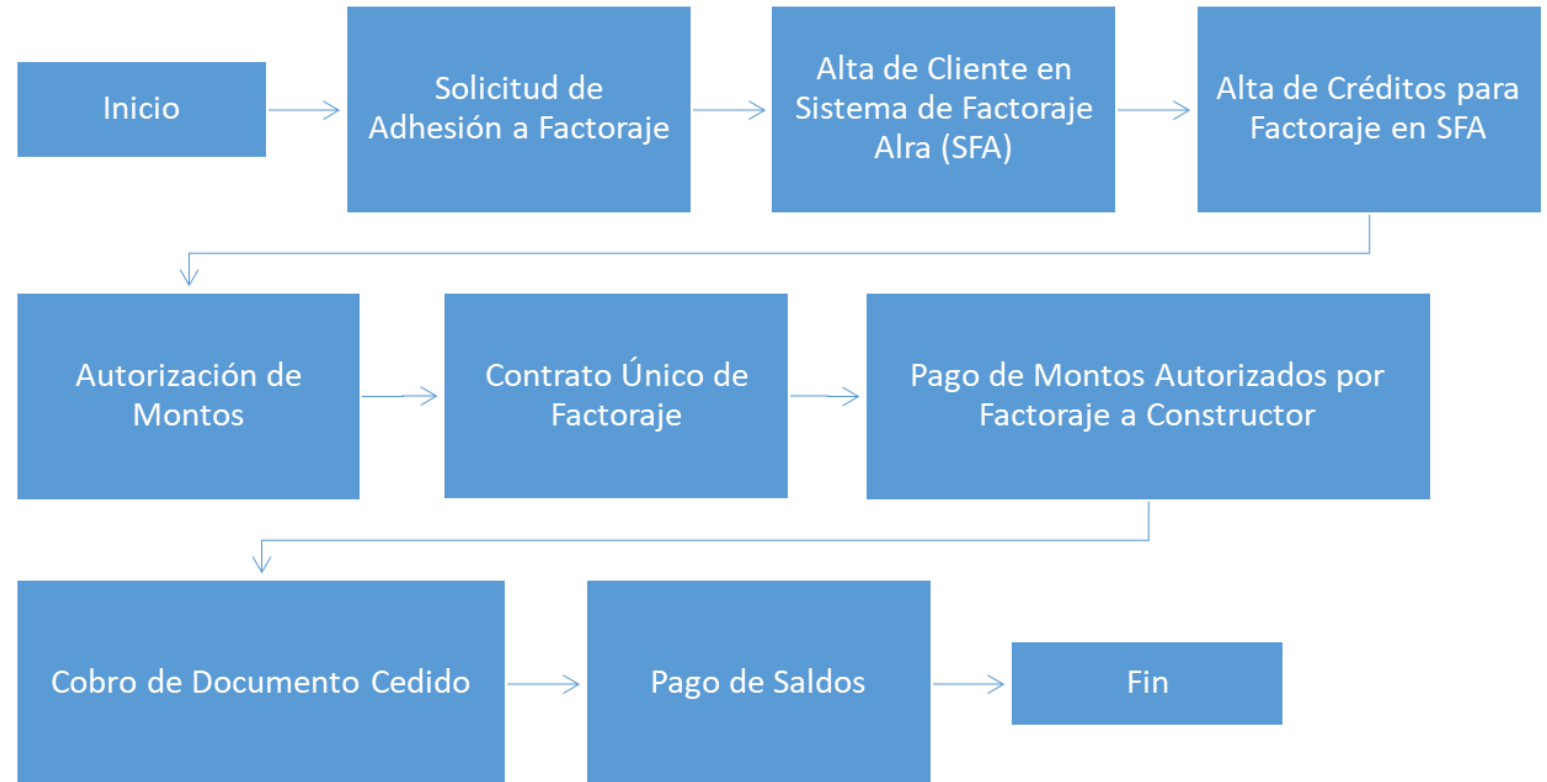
Inicio

Solicitud de Adhesión a Factoraje

Alta de Cliente en Sistema de Factoraje Alra (SFA)

Alta de Créditos para Factoraje en SFA

Autorización de Montos

Contrato Único de Factoraje

Pago de Montos Autorizados por Factoraje a Constructor

Cobro de Documento Cedido

Pago de Saldos

Fin